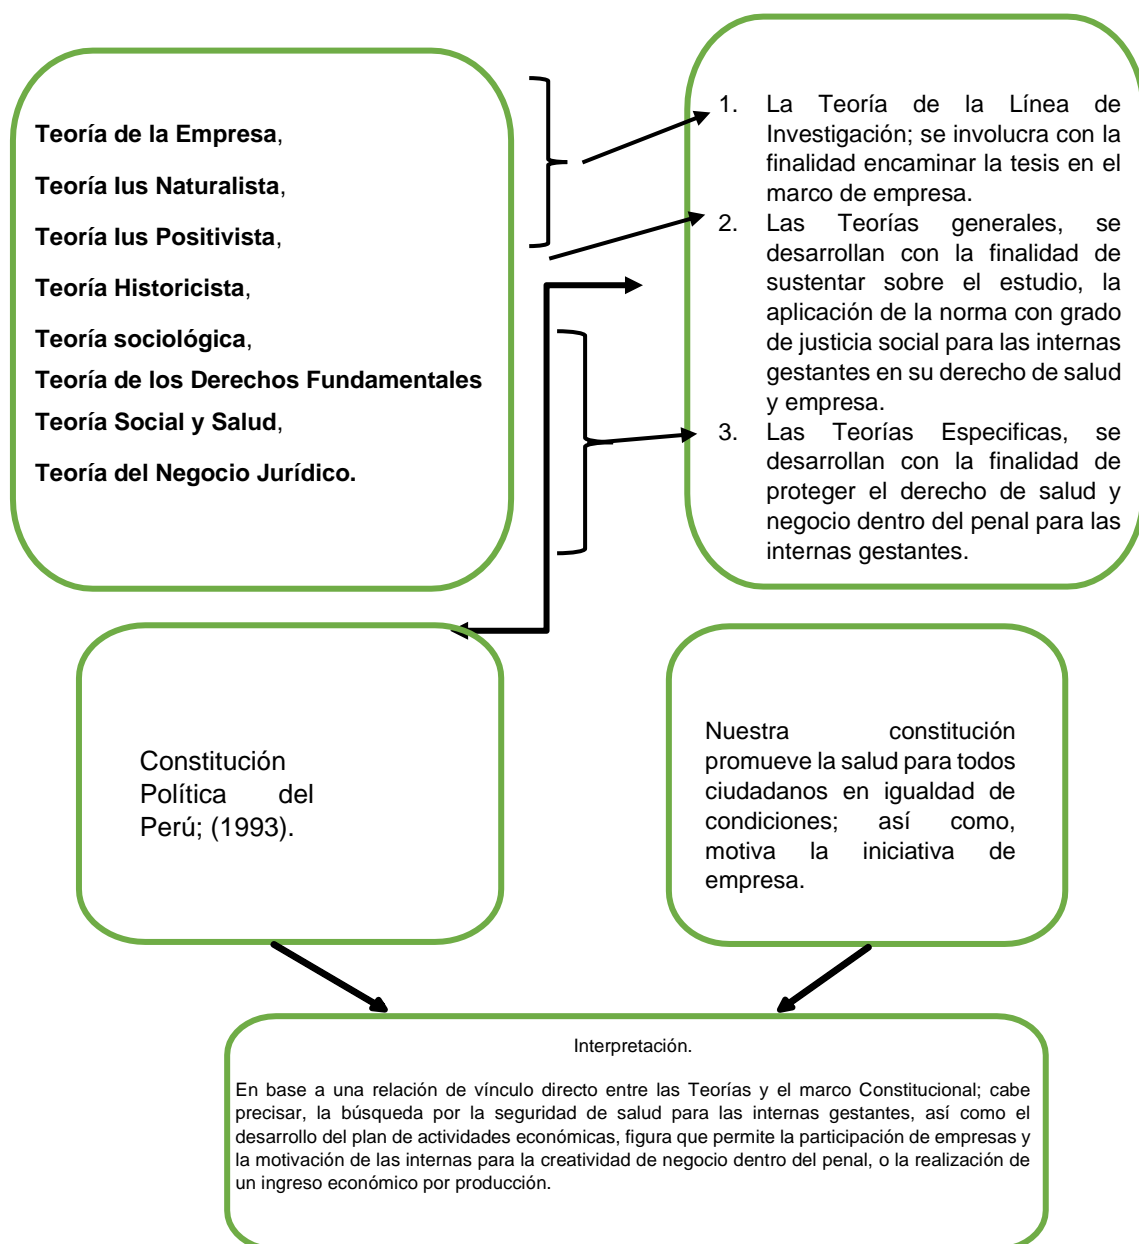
Teoría de la Empresa,

Teoría Ius Naturalista,

Teoría Ius Positivista,

Teoría Historicista,

Teoría sociológica,

Teoría de los Derechos Fundamentales

Teoría Social y Salud,

Teoría del Negocio Jurídico.

1. La Teoría de la Línea de Investigación; se involucra con la finalidad encaminar la tesis en el marco de empresa.
2. Las Teorías generales, se desarrollan con la finalidad de sustentar sobre el estudio, la aplicación de la norma con grado de justicia social para las internas gestantes en su derecho de salud y empresa.
3. Las Teorías Especificas, se desarrollan con la finalidad de proteger el derecho de salud y negocio dentro del penal para las internas gestantes.

Constitución Política del Perú; (1993).

Nuestra constitución promueve la salud para todos ciudadanos en igualdad de condiciones; así como, motiva la iniciativa de empresa.

Interpretación.

En base a una relación de vínculo directo entre las Teorías y el marco Constitucional; cabe precisar, la búsqueda por la seguridad de salud para las internas gestantes, así como el desarrollo del plan de actividades económicas, figura que permite la participación de empresas y la motivación de las internas para la creatividad de negocio dentro del penal, o la realización de un ingreso económico por producción.